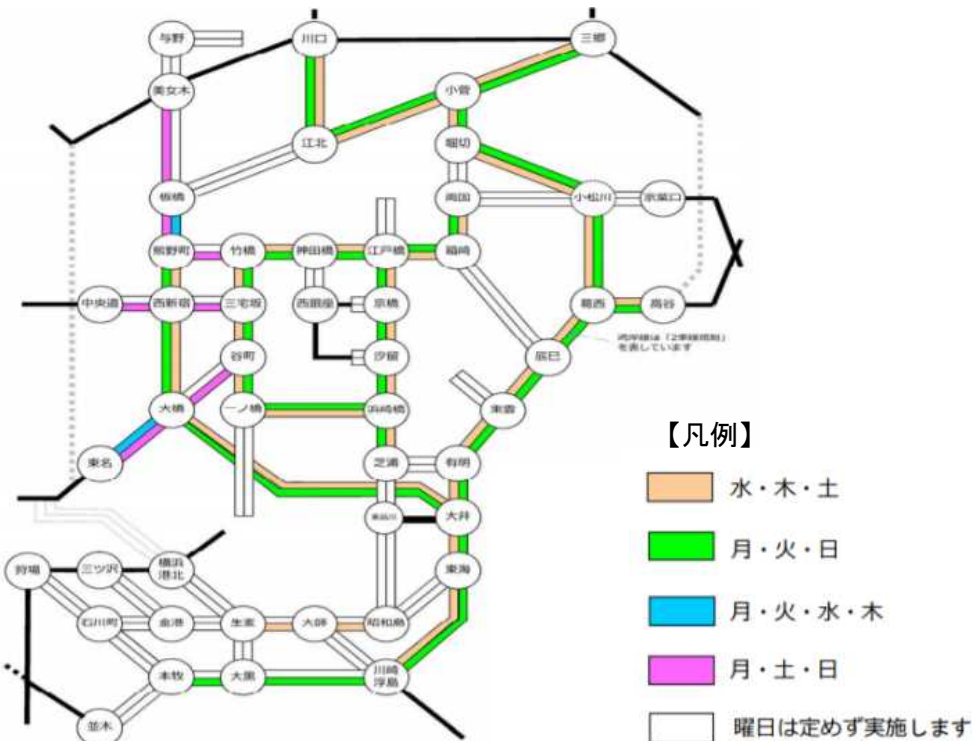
与野
川口
三郷
美女木
小菅
江北
堀切
板橋
両国
小松川
京葉口
熊野町
竹橋
神田橋
江戸橋
箱崎
中央道
西新宿
三宅坂
西銀座
京橋
葛西
高谷
汐留
辰巳
湾岸線は「2車線規制」を表しています
谷町
一ノ橋
浜崎橋
東雲
大橋
【凡例】
東名
芝浦
有明
水・木・土
東品川
大井
月・火・日
狩場
三ツ沢
横浜港北
東海
石川町
金港
生麦
大師
昭和島
月・火・水・木
本牧
大黒
川崎浮島
月・土・日
並木
曜日は定めず実施します